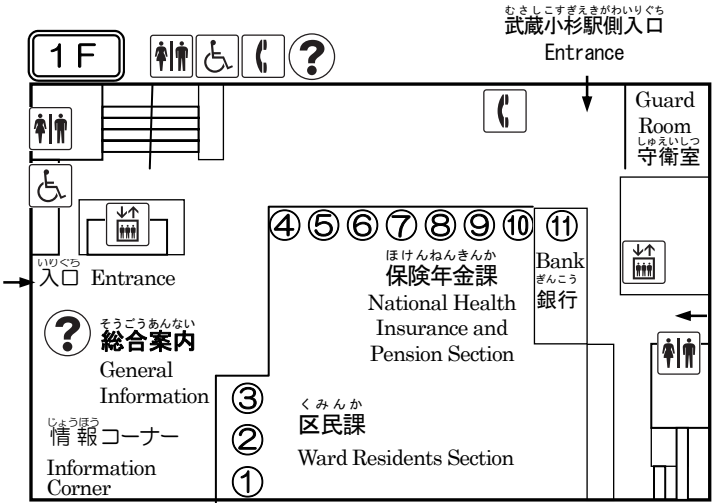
むさしこすぎえきがわいりぐち
武蔵小杉駅側入口
Entrance

1F

Guard Room
しゅえいしつ
守衛室

④ ⑤ ⑥ ⑦ ⑧ ⑨ ⑩ ⑪

いりぐち
入口 Entrance

ほけんねんきんか
保険年金課
National Health Insurance and Pension Section

Bank
ぎんこう
銀行

そうごうあんない
総合案内
General Information

じょうほう
情報コーナー
Information Corner

③
②
①

くみんか
区民課
Ward Residents Section